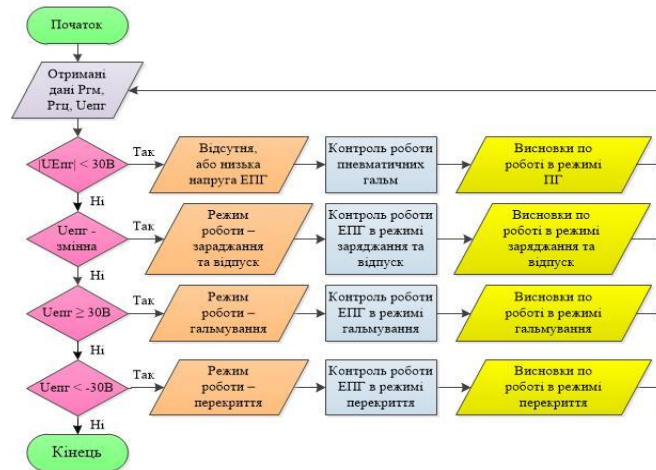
Початок

Отримані дані Ргм, Ргц, Uепг

|UЕпг| < 30В

Так

Відсутня, або низька напруга ЕПГ

Контроль роботи пневматичних гальм

Висновки по роботі в режимі ПГ

Ні

Uепг - змінна

Так

Режим роботи – заряджання та відпуск

Контроль роботи ЕПГ в режимі заряджання та відпуск

Висновки по роботі в режимі заряджання та відпуск

Ні

Uепг ≥ 30В

Так

Режим роботи – гальмування

Контроль роботи ЕПГ в режимі гальмування

Висновки по роботі в режимі гальмування

Ні

Uепг < -30В

Так

Режим роботи – перекриття

Контроль роботи ЕПГ в режимі перекриття

Висновки по роботі в режимі перекриття

Ні

Кінець